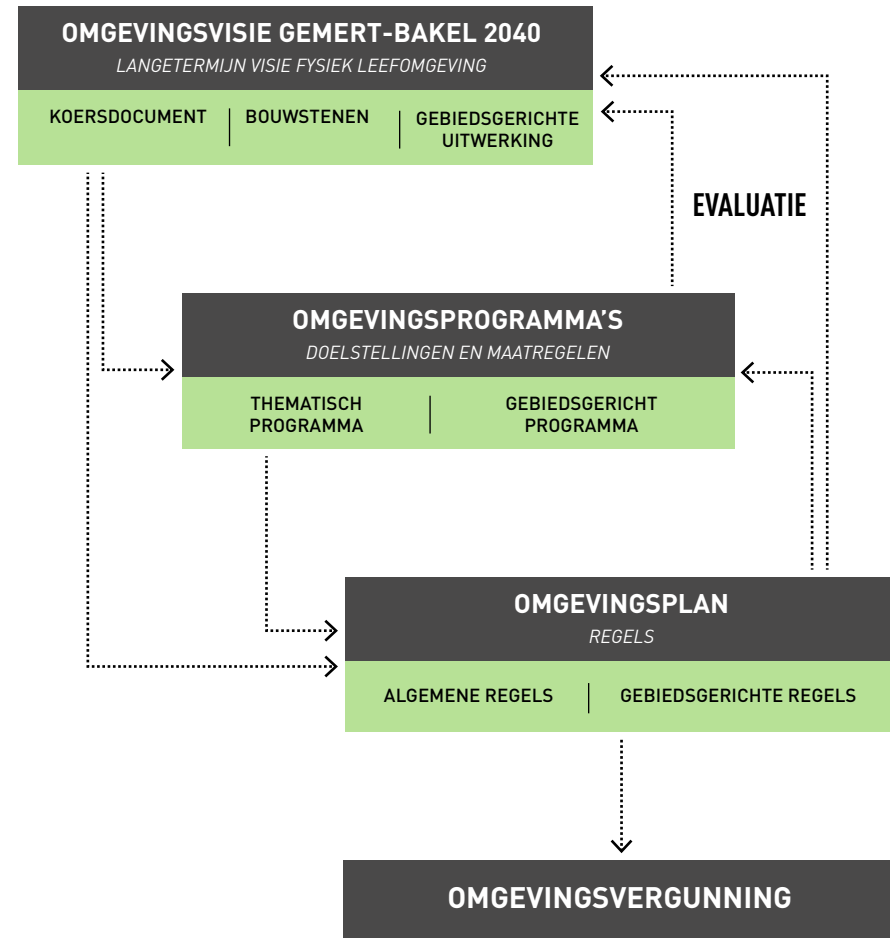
OMGEVINGSVISIE GEMERT-BAKEL 2040
LANGETERMIJN VISIE FYSIEK LEEFOMGEVING

KOERSDOCUMENT | BOUWSTENEN | GEBIEDSGERICHTE UITWERKING

EVALUATIE

OMGEVINGSPROGRAMMA'S
DOELSTELLINGEN EN MAATREGELEN

THEMATISCH PROGRAMMA | GEBIEDSGERICHT PROGRAMMA

OMGEVINGSPLAN
REGELS

ALGEMENE REGELS | GEBIEDSGERICHTE REGELS

OMGEVINGSVERGUNNING